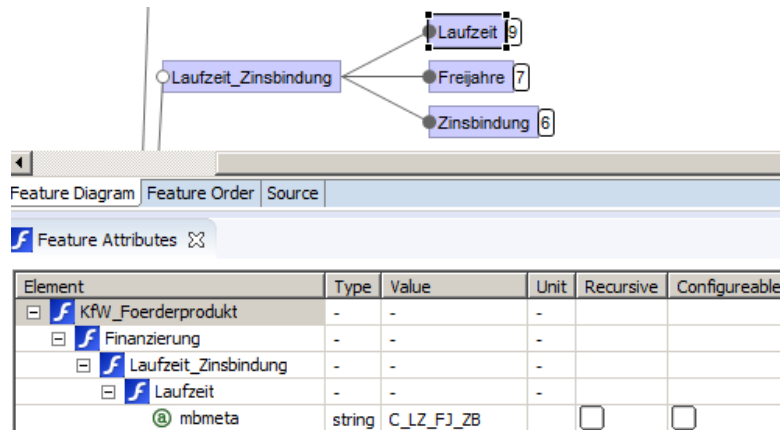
Laufzeit 9

Laufzeit_Zinsbindung

Freijahre 7

Zinsbindung 6

Feature Diagram | Feature Order | Source

Feature Attributes

| Element | Type | Value | Unit | Recursive | Configureable |
|---|---|---|---|---|---|
| KfW_Foerderprodukt | - | - | - | | |
| Finanzierung | - | - | - | | |
| Laufzeit_Zinsbindung | - | - | - | | |
| Laufzeit | - | - | - | | |
| mbmeta | string | C_LZ_FJ_ZB | | | |